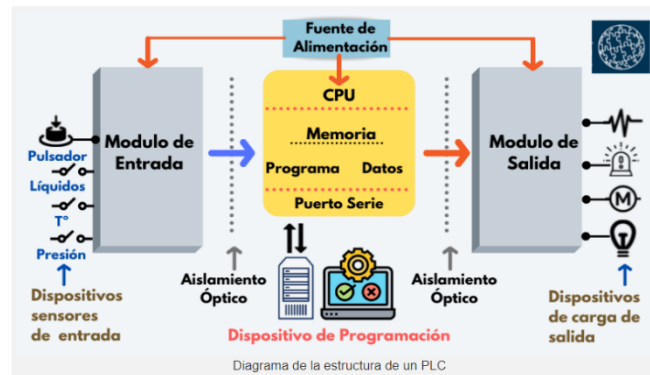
Fuente de Alimentación

Modulo de Entrada

CPU

Memoria

Programa Datos

Puerto Serie

Modulo de Salida

Pulsador

Líquidos

T°

Presión

M

Dispositivos sensores de entrada

Aislamiento Óptico

Aislamiento Óptico

Dispositivos de carga de salida

Dispositivo de Programación

Diagrama de la estructura de un PLC